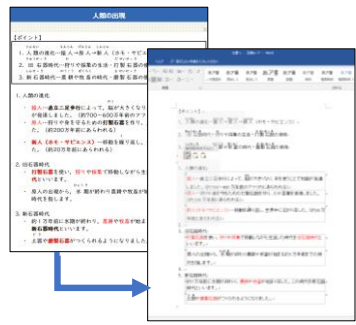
人類の出現

[ポイント]

1. 人類の進化…猿人→原人→新人（ホモ・サピエンス）

2. 旧石器時代…狩りや採集の生活・打製石器の使用

3. 新石器時代…農耕や牧畜の始まり・磨製石器の使用

1. 人類の進化

・ 猿人…直立二足歩行によって、脳が大きくなり、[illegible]が発達しました。（約700～600万年前のアフ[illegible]

・ 原人…狩りや身を守るための打製石器を作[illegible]した。（約200万年前にあらわれる）

・ 新人（ホモ・サピエンス）…現在の人類の祖先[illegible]た。（約20万年前にあらわれる）

2. 旧石器時代

・ 打製石器を使い、狩りや採集で移動しながら生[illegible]代といいます。

・ 人々の出現から、氷河が終わり温暖や気候が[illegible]時代を指します。

3. 新石器時代

・ 約1万年前に氷期が終わり、農耕や牧畜が始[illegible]新石器時代といいます。

・ 土器や磨製石器がつくられるようになりまし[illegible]

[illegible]